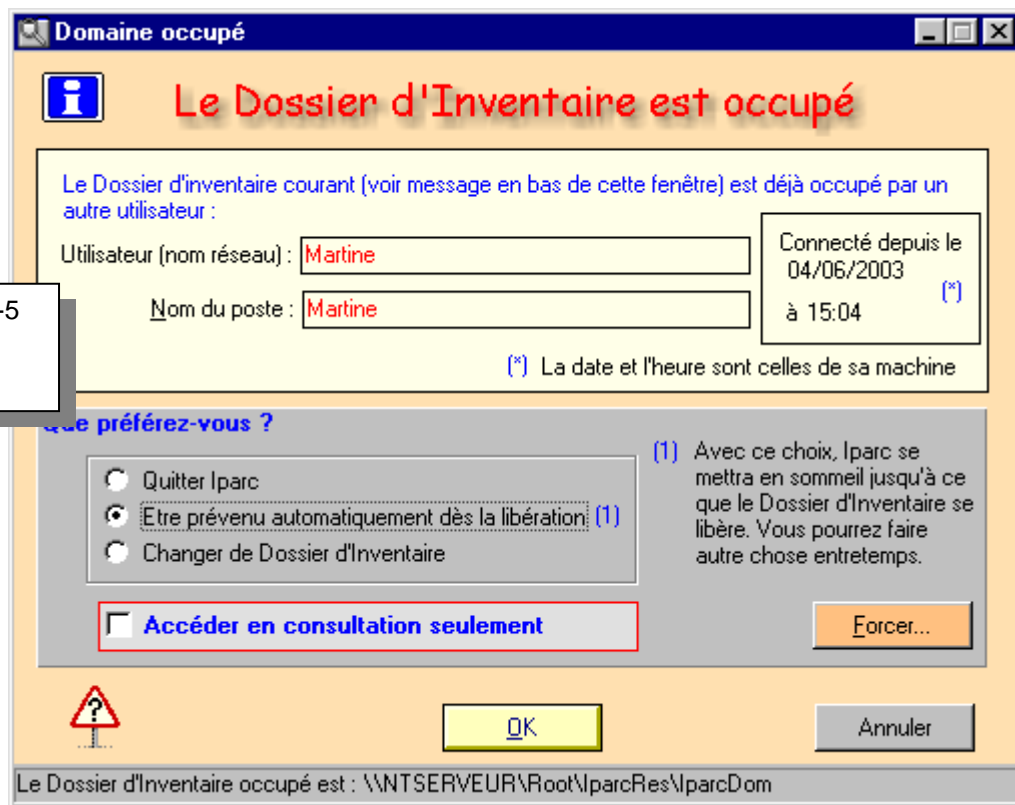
Domaine occupé

Le Dossier d'Inventaire est occupé

Le Dossier d'inventaire courant (voir message en bas de cette fenêtre) est déjà occupé par un autre utilisateur :

Utilisateur (nom réseau) : Martine

Nom du poste : Martine

Connecté depuis le 04/06/2003 à 15:04 (*)

(*) La date et l'heure sont celles de sa machine

-5

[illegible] préférez-vous ?

Quitter Iparc

Etre prévenu automatiquement dès la libération (1)

Changer de Dossier d'Inventaire

(1) Avec ce choix, Iparc se mettra en sommeil jusqu'à ce que le Dossier d'Inventaire se libère. Vous pourrez faire autre chose entretemps.

Accéder en consultation seulement

Forcer...

OK

Annuler

Le Dossier d'Inventaire occupé est : \\NTSERVEUR\Root\IparcRes\IparcDom